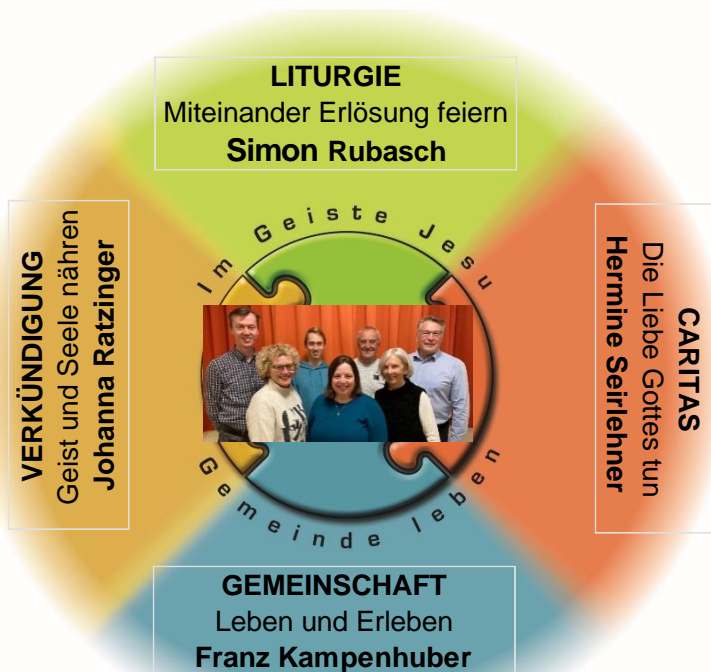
LITURGIE
Miteinander Erlösung feiern
Simon Rubasch

VERKÜNDIGUNG
Geist und Seele nähren
Johanna Ratzinger

Im Geiste Jesu

CARITAS
Die Liebe Gottes tun
Hermine Seirlehner

Gemeinde leben

GEMEINSCHAFT
Leben und Erleben
Franz Kampenhuber